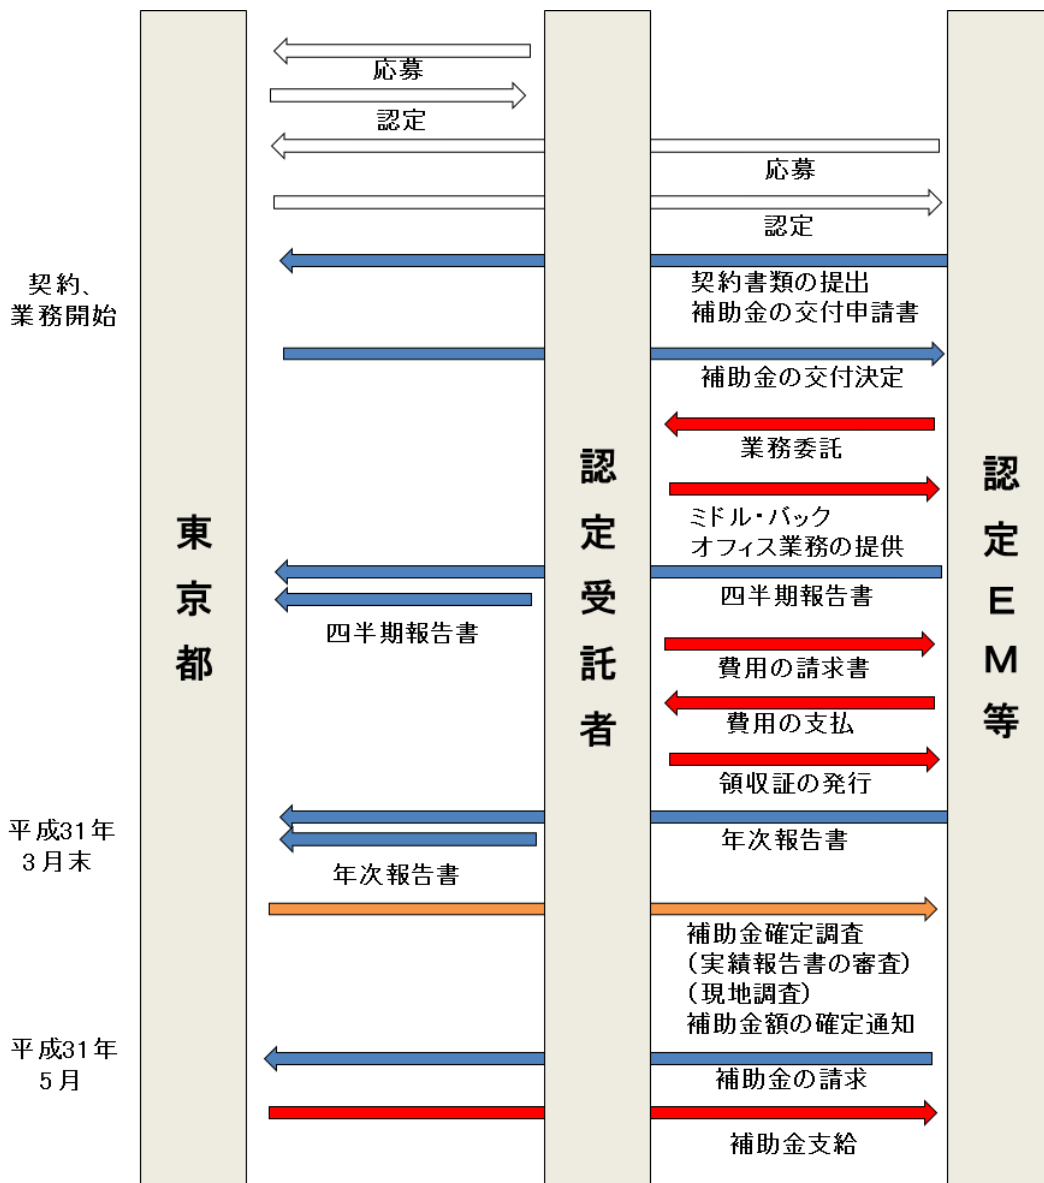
東京都

認定受託者

認定EM等

応募

認定

応募

認定

契約、業務開始

契約書類の提出
補助金の交付申請書

補助金の交付決定

業務委託

ミドル・バック
オフィス業務の提供

四半期報告書

四半期報告書

費用の請求書

費用の支払

領収証の発行

平成31年
3月末

年次報告書

年次報告書

補助金確定調査
(実績報告書の審査)
(現地調査)
補助金額の確定通知

平成31年
5月

補助金の請求

補助金支給